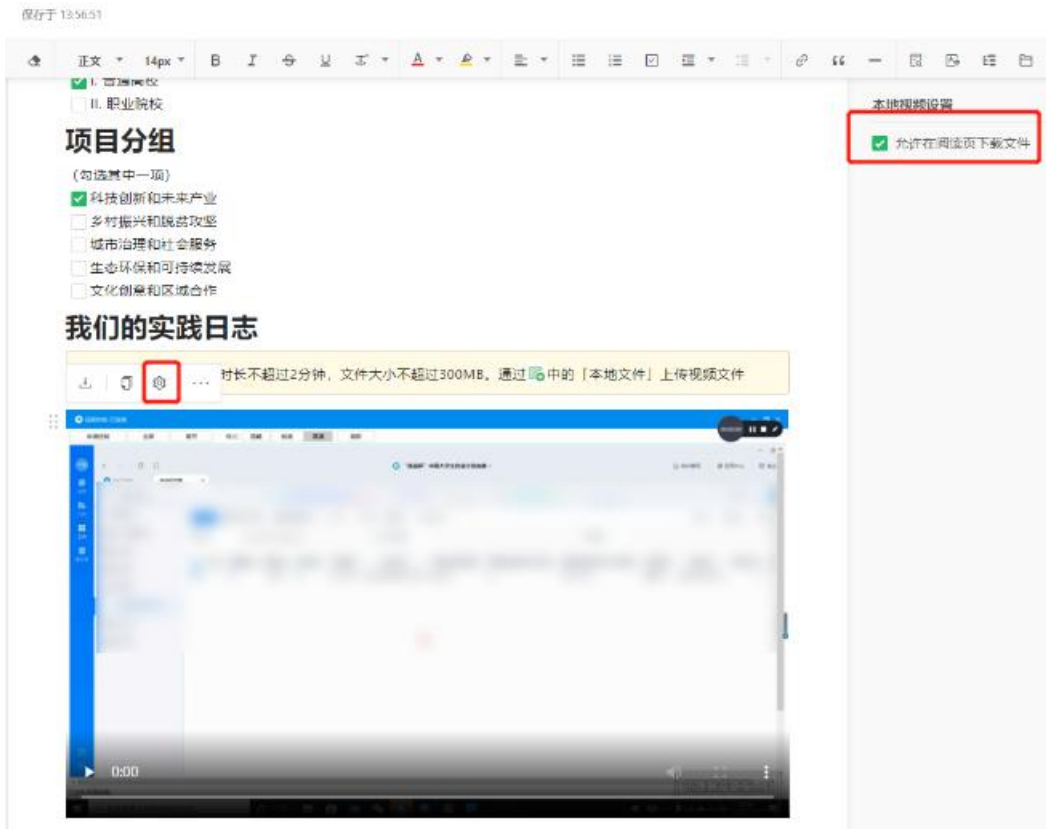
保存于 13:56:51

正文 14px B I U A

I. 普通高校

II. 职业院校

本地视频设置

允许在阅读页下载文件

项目分组

（勾选其中一项）

科技创新和未来产业

乡村振兴和脱贫攻坚

城市治理和社会服务

生态环保和可持续发展

文化创意和区域合作

我们的实践日志

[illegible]时长不超过2分钟，文件大小不超过300MB。通过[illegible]中的「本地文件」上传视频文件

0:00